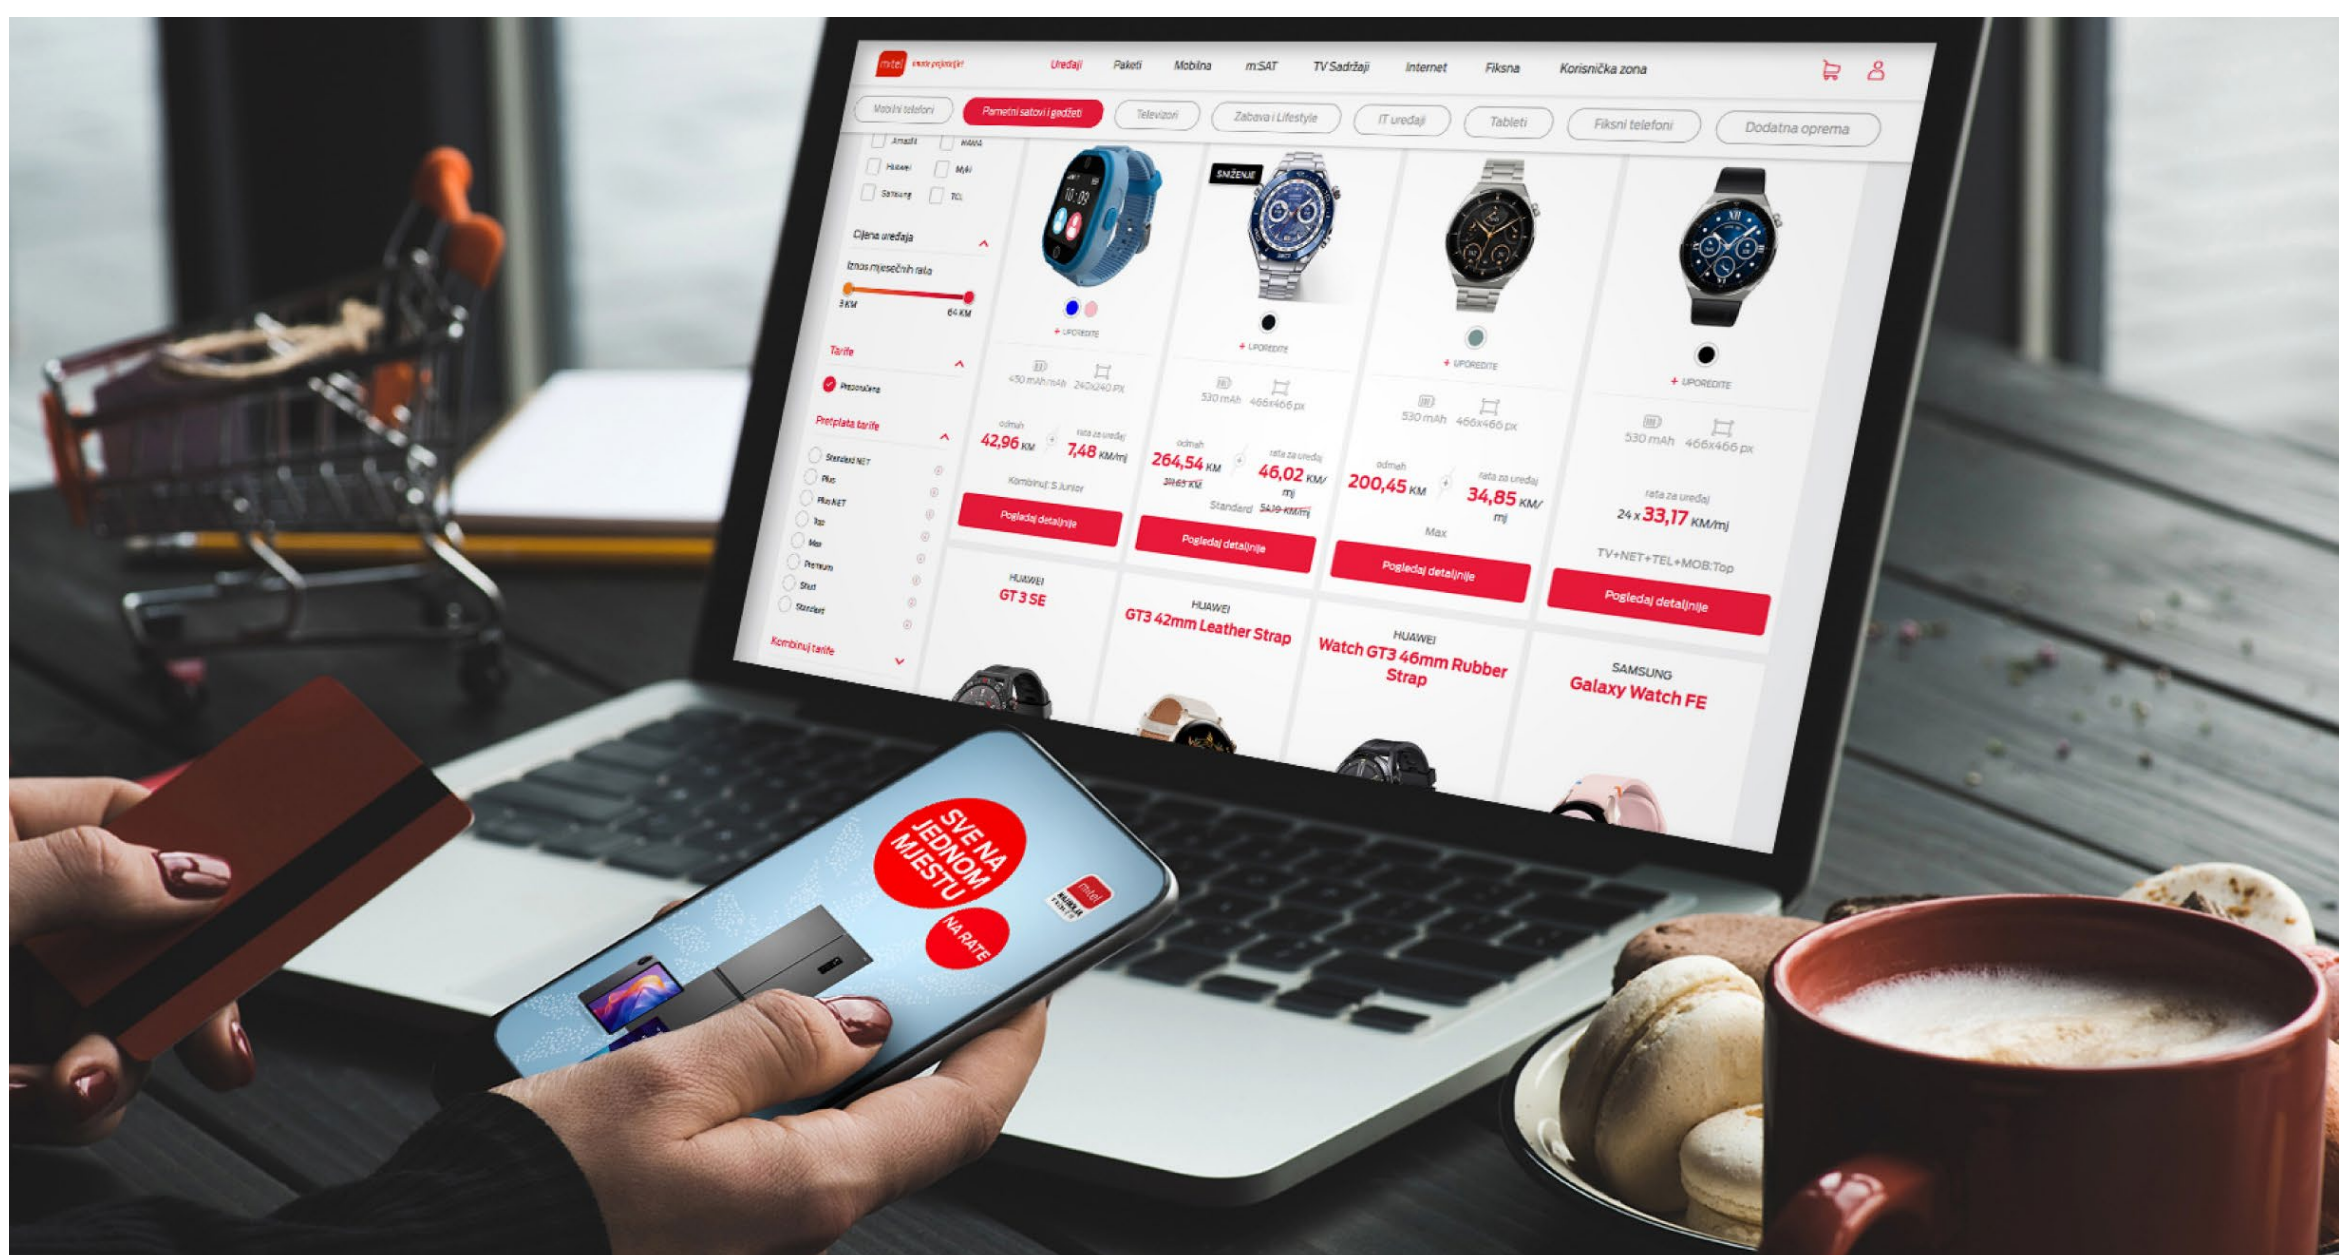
m:tel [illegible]

Uređaji Paketi Mobilna m:SAT TV Sadržaji Internet Fiksna Korisnička zona

Mobilni telefoni Pametni satovi i gadžeti Televizori Zabava i Lifestyle IT uređaji Tableti Fiksni telefoni Dodatna oprema

Amazfit Huawei Samsung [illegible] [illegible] TCL

Cijena uređaja
Iznos mjesečnih rata
3 KM 64 KM

Tarife
Preporučena

Pretplata tarife
Standard NET
Plus
Plus NET
Top
Max
Premium
Start
Standard

Kombinuj tarife

+ UPOREDITE
450 mAh mAh 240x240 PX
odmah 42,96 KM + rata za uređaj 7,48 KM/mj
Kombinuj: S Junior
Pogledaj detaljnije

SNIŽENJE
+ UPOREDITE
530 mAh 466x466 px
odmah 264,54 KM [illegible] KM + rata za uređaj 46,02 KM/mj
Standard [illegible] KM/mj
Pogledaj detaljnije

+ UPOREDITE
530 mAh 466x466 px
odmah 200,45 KM + rata za uređaj 34,85 KM/mj
Max
Pogledaj detaljnije

+ UPOREDITE
530 mAh 466x466 px
rata za uređaj 24 x 33,17 KM/mj
TV+NET+TEL+MOB:Top
Pogledaj detaljnije

HUAWEI GT 3 SE
HUAWEI GT3 42mm Leather Strap
HUAWEI Watch GT3 46mm Rubber Strap
SAMSUNG Galaxy Watch FE

SVE NA JEDNOM MJESTU
NA RATE
m:tel